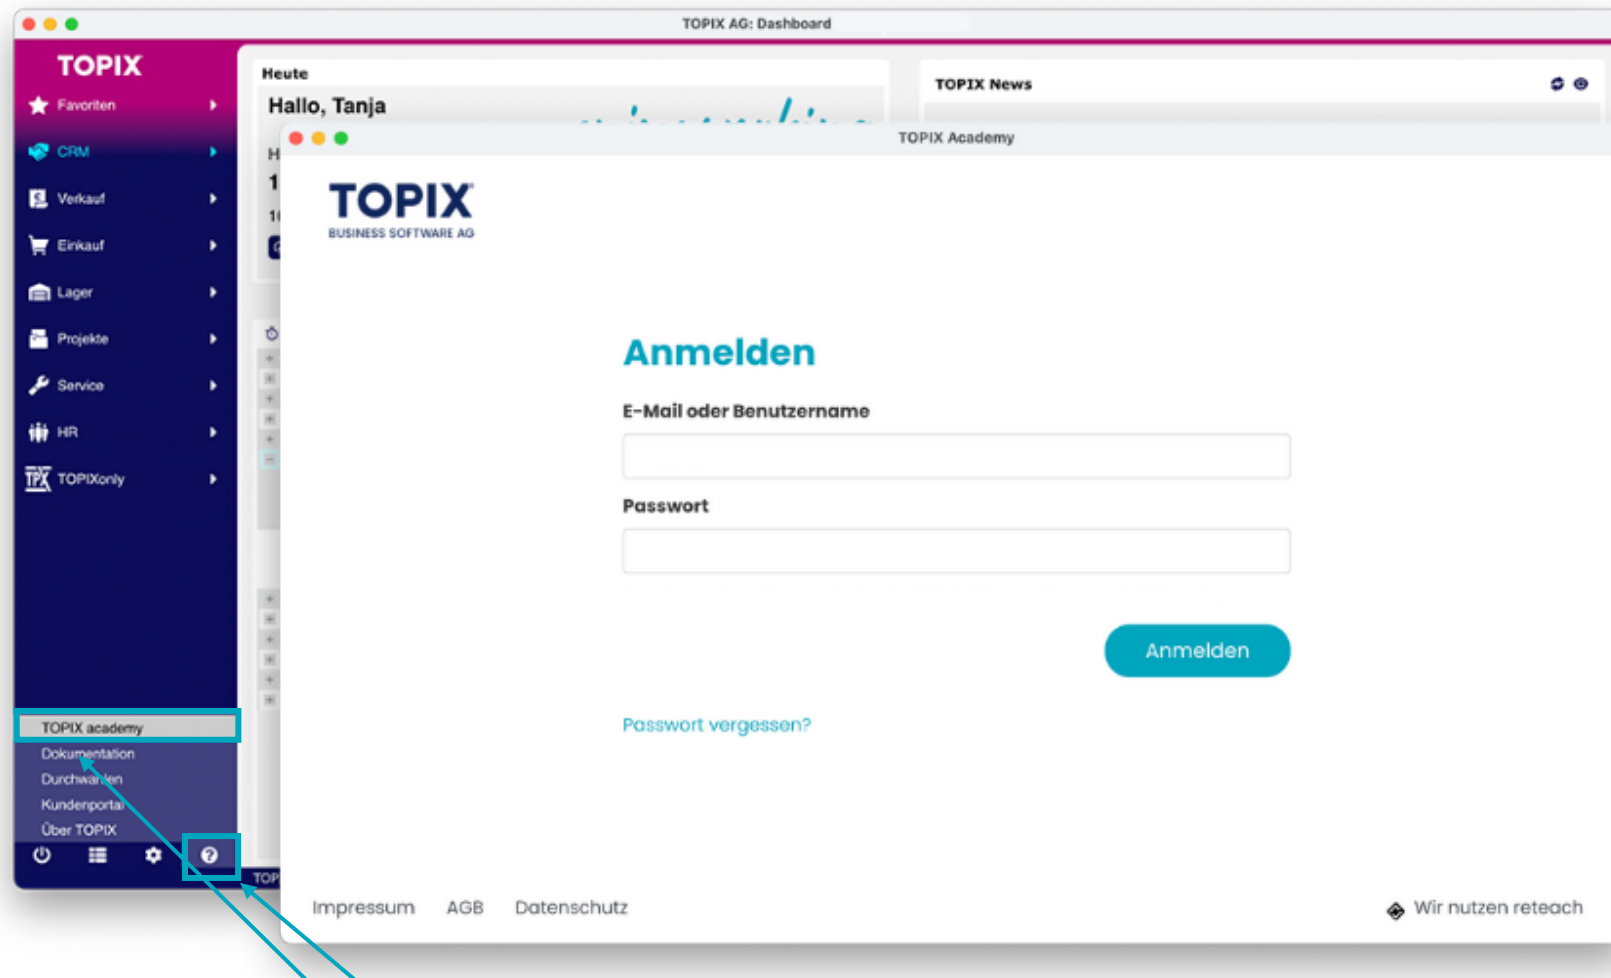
TOPIX AG: Dashboard

TOPIX

Favoriten

CRM

Verkauf

Einkauf

Lager

Projekte

Service

HR

TOPIXonly

TOPIX academy

Dokumentation

Durchwahlen

Kundenportal

Über TOPIX

Heute

Hallo, Tanja

TOPIX News

TOPIX Academy

TOPIX
BUSINESS SOFTWARE AG

Anmelden

E-Mail oder Benutzername

Passwort

Anmelden

Passwort vergessen?

Impressum AGB Datenschutz

Wir nutzen reteach